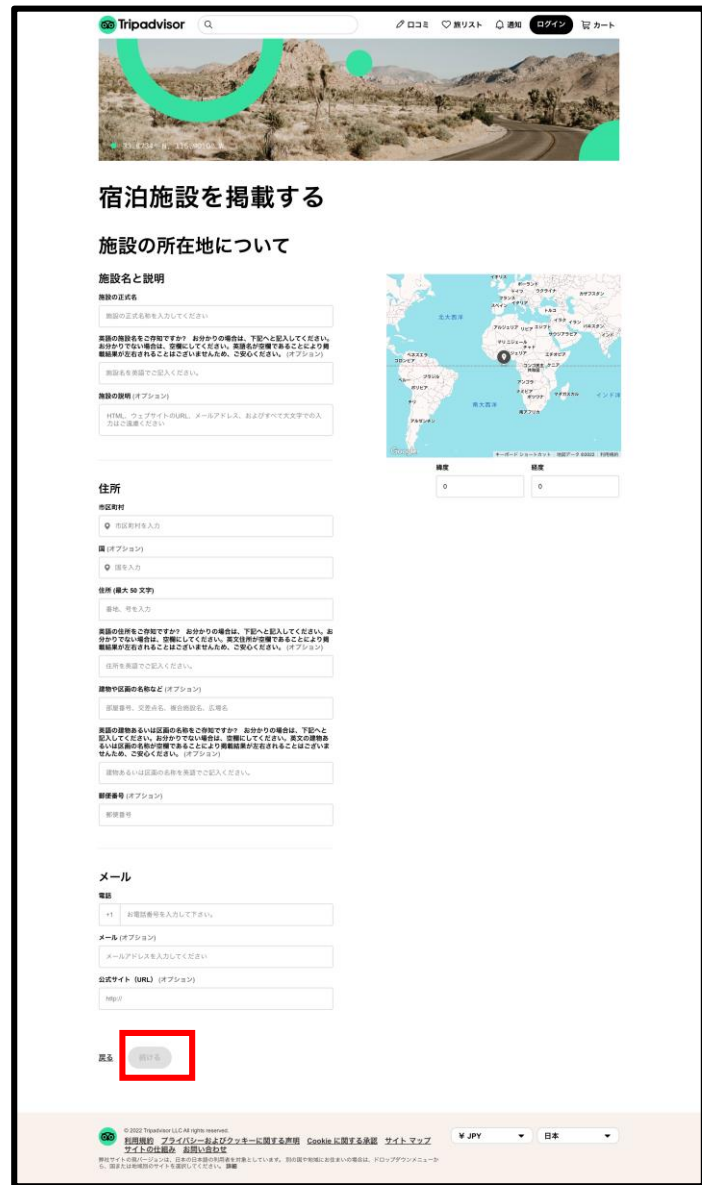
Tripadvisor

口コミ　旅リスト　通知　ログイン　カート

33.8734° N, 115.9010° W

宿泊施設を掲載する

施設の所在地について

施設名と説明

施設の正式名

施設の正式名称を入力してください

英語の施設名をご存知ですか？ お分かりの場合は、下記へと記入してください。お分かりでない場合は、空欄にしてください。英語名が空欄であることにより掲載結果が左右されることはございませんため、ご安心ください。(オプション)

施設名を英語でご記入ください。

施設の説明 (オプション)

HTML、ウェブサイトのURL、メールアドレス、およびすべて大文字での入力はご遠慮ください

北大西洋

南大西洋

インド洋

緯度

経度

0

0

住所

市区町村

市区町村を入力

国 (オプション)

国を入力

住所 (最大 50 文字)

番地、号を入力

英語の住所をご存知ですか？ お分かりの場合は、下記へと記入してください。お分かりでない場合は、空欄にしてください。英文住所が空欄であることにより掲載結果が左右されることはございませんため、ご安心ください。(オプション)

住所を英語でご記入ください。

建物や区画の名称など (オプション)

部屋番号、文書点名、複合施設名、広場名

英語の建物あるいは区画の名称をご存知ですか？ お分かりの場合は、下記へと記入してください。お分かりでない場合は、空欄にしてください。英文の建物あるいは区画の名称が空欄であることにより掲載結果が左右されることはございませんため、ご安心ください。(オプション)

建物あるいは区画の名称を英語でご記入ください。

郵便番号 (オプション)

郵便番号

メール

電話

+1　お電話番号を入力して下さい。

メール (オプション)

メールアドレスを入力してください

公式サイト (URL) (オプション)

http://

戻る　続ける

© 2022 Tripadvisor LLC All rights reserved.
利用規約　プライバシーおよびクッキーに関する声明　Cookie に関する承諾　サイト マップ　サイトの仕組み　お問い合わせ

¥ JPY　日本